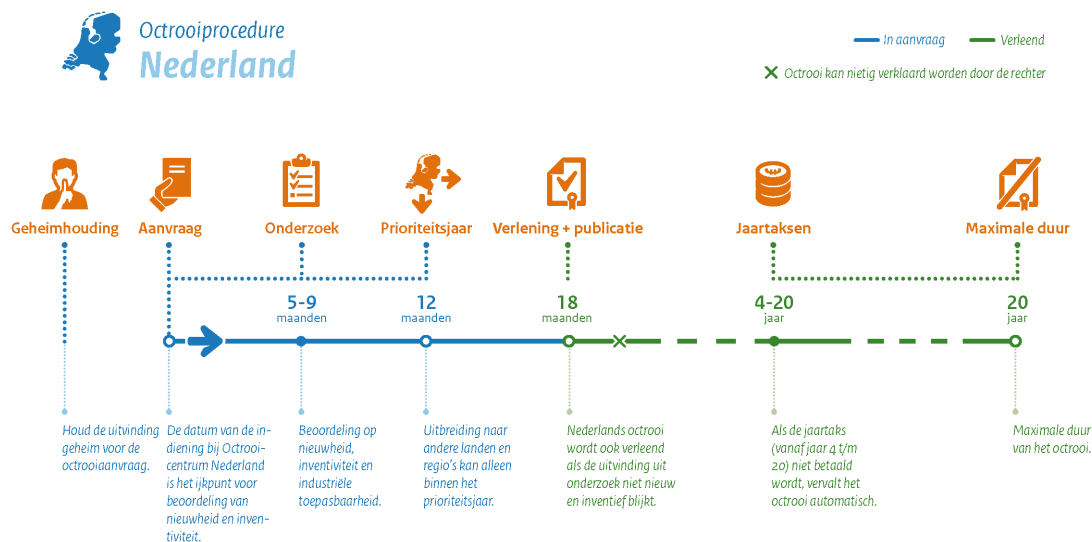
Octrooiprocedure
Nederland

In aanvraag
Verleend
✕ Octrooi kan nietig verklaard worden door de rechter

Geheimhouding
Aanvraag
Onderzoek
Prioriteitsjaar
Verlening + publicatie
Jaartaksen
Maximale duur

5-9 maanden
12 maanden
18 maanden
4-20 jaar
20 jaar

Houd de uitvinding geheim voor de octrooiaanvraag.

De datum van de indiening bij Octrooicentrum Nederland is het ijkpunt voor beoordeling van nieuwheid en inventiviteit.

Beoordeling op nieuwheid, inventiviteit en industriële toepasbaarheid.

Uitbreiding naar andere landen en regio's kan alleen binnen het prioriteitsjaar.

Nederlands octrooi wordt ook verleend als de uitvinding uit onderzoek niet nieuw en inventief blijkt.

Als de jaartaks (vanaf jaar 4 t/m 20) niet betaald wordt, vervalt het octrooi automatisch.

Maximale duur van het octrooi.